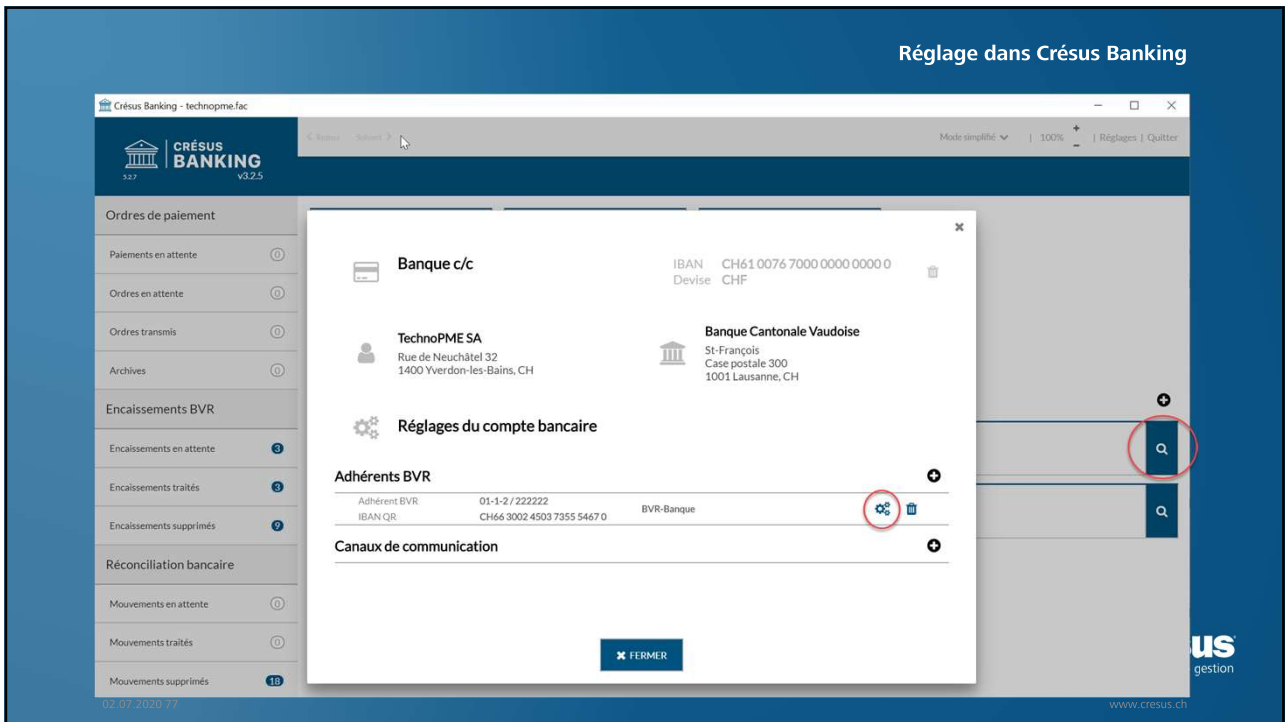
Réglage dans Crésus Banking

Crésus Banking - technopme.fac

CRÉSUS BANKING
5.2.7 v3.2.5

< Retour Suivant >

Mode simplifié | 100% + − | Réglages | Quitter

Ordres de paiement
Paiements en attente 0
Ordres en attente 0
Ordres transmis 0
Archives 0
Encaissements BVR
Encaissements en attente 3
Encaissements traités 3
Encaissements supprimés 9
Réconciliation bancaire
Mouvements en attente 0
Mouvements traités 0
Mouvements supprimés 18

Banque c/c
IBAN CH61 0076 7000 0000 0000 0
Devise CHF

TechnoPME SA
Rue de Neuchâtel 32
1400 Yverdon-les-Bains, CH

Banque Cantonale Vaudoise
St-François
Case postale 300
1001 Lausanne, CH

Réglages du compte bancaire

Adhérents BVR
Adhérent BVR 01-1-2 / 222222
IBAN QR CH66 3002 4503 7355 5467 0
BVR-Banque

Canaux de communication

FERMER

us
gestion

02.07.2020 77
www.cresus.ch